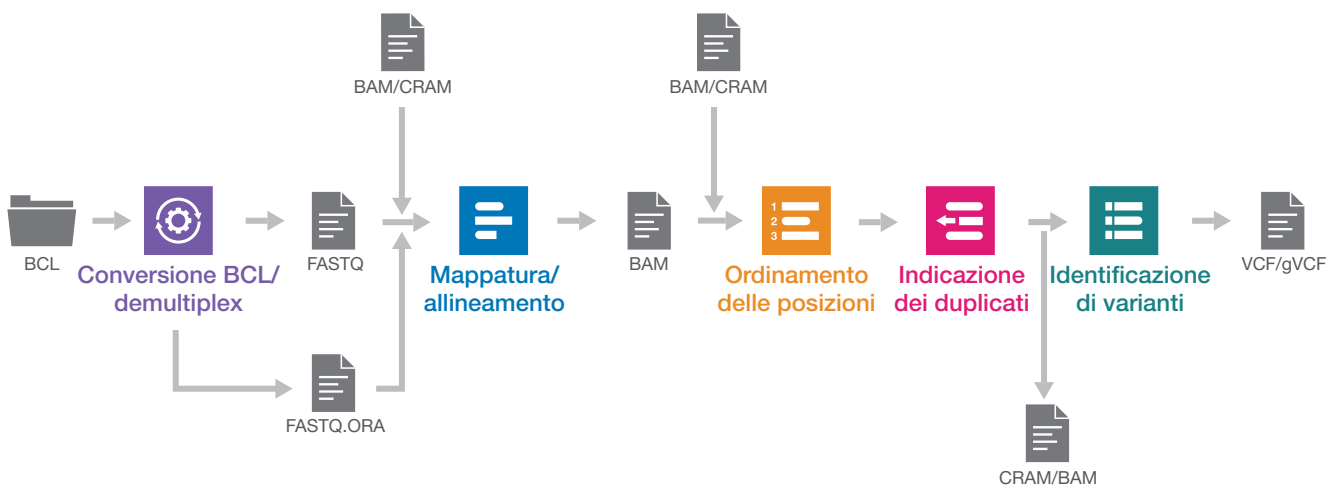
BAM/CRAM

BAM/CRAM

BCL

Conversione BCL/ demultiplex

FASTQ

Mappatura/ allineamento

BAM

1
2
3

Ordinamento delle posizioni

Indicazione dei duplicati

Identificazione di varianti

VCF/gVCF

FASTQ.ORA

CRAM/BAM